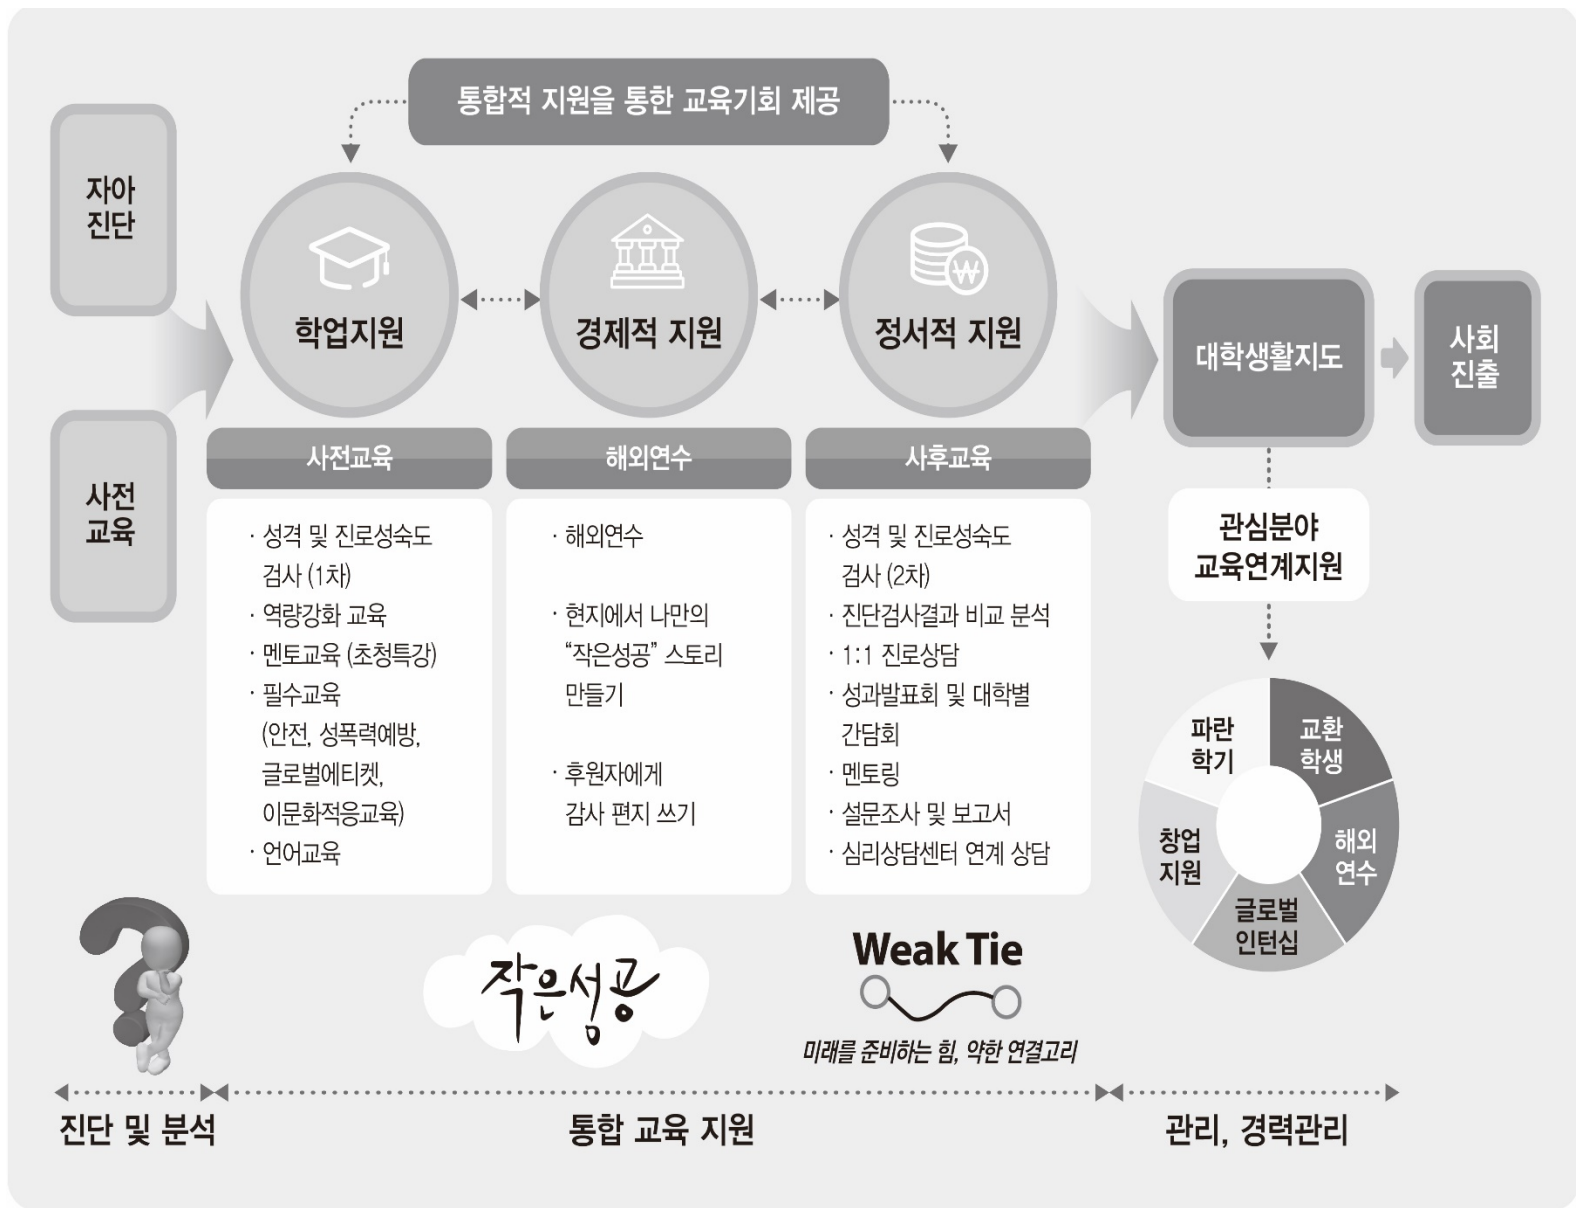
통합적 지원을 통한 교육기회 제공

자아 진단

사전 교육

학업지원

경제적 지원

정서적 지원

대학생활지도

사회 진출

사전교육

· 성격 및 진로성숙도 검사 (1차)
· 역량강화 교육
· 멘토교육 (초청특강)
· 필수교육 (안전, 성폭력예방, 글로벌에티켓, 이문화적응교육)
· 언어교육

해외연수

· 해외연수

· 현지에서 나만의 "작은성공" 스토리 만들기

· 후원자에게 감사 편지 쓰기

사후교육

· 성격 및 진로성숙도 검사 (2차)
· 진단검사결과 비교 분석
· 1:1 진로상담
· 성과발표회 및 대학별 간담회
· 멘토링
· 설문조사 및 보고서
· 심리상담센터 연계 상담

관심분야 교육연계지원

파란 학기

교환 학생

해외 연수

글로벌 인턴십

창업 지원

작은성공

Weak Tie

미래를 준비하는 힘, 약한 연결고리

진단 및 분석

통합 교육 지원

관리, 경력관리